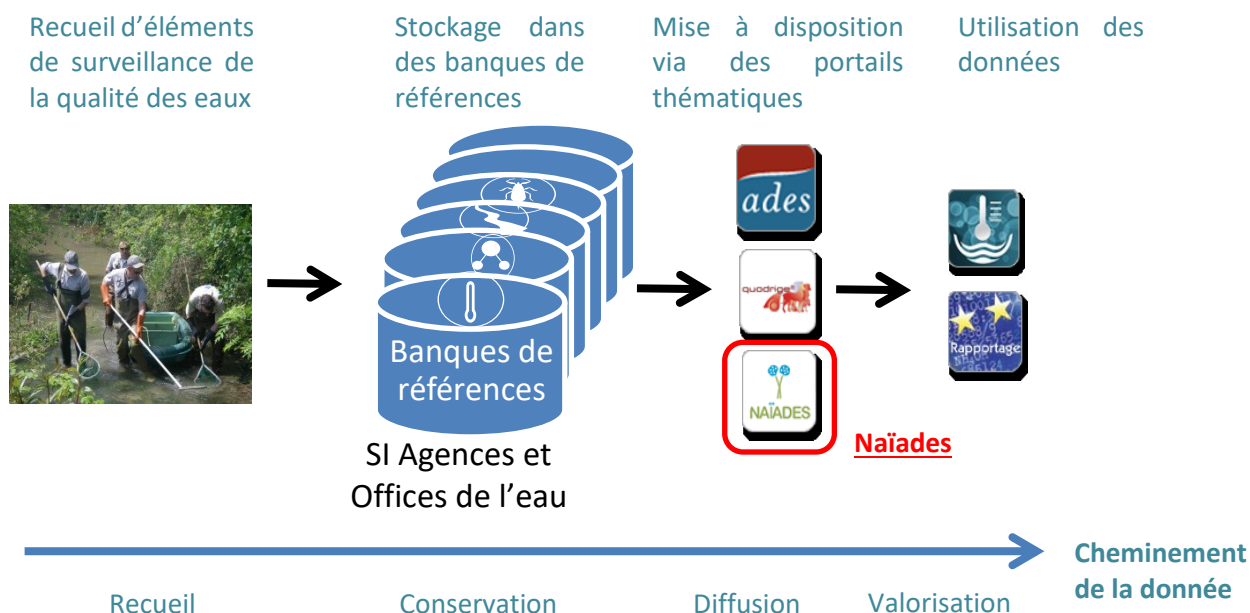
Recueil d'éléments de surveillance de la qualité des eaux

Stockage dans des banques de références

Mise à disposition via des portails thématiques

Utilisation des données

Banques de références

SI Agences et Offices de l'eau

ades

quadrige

NAÏADES

Naïades

Rapportage

Cheminement de la donnée

Recueil

Conservation

Diffusion

Valorisation